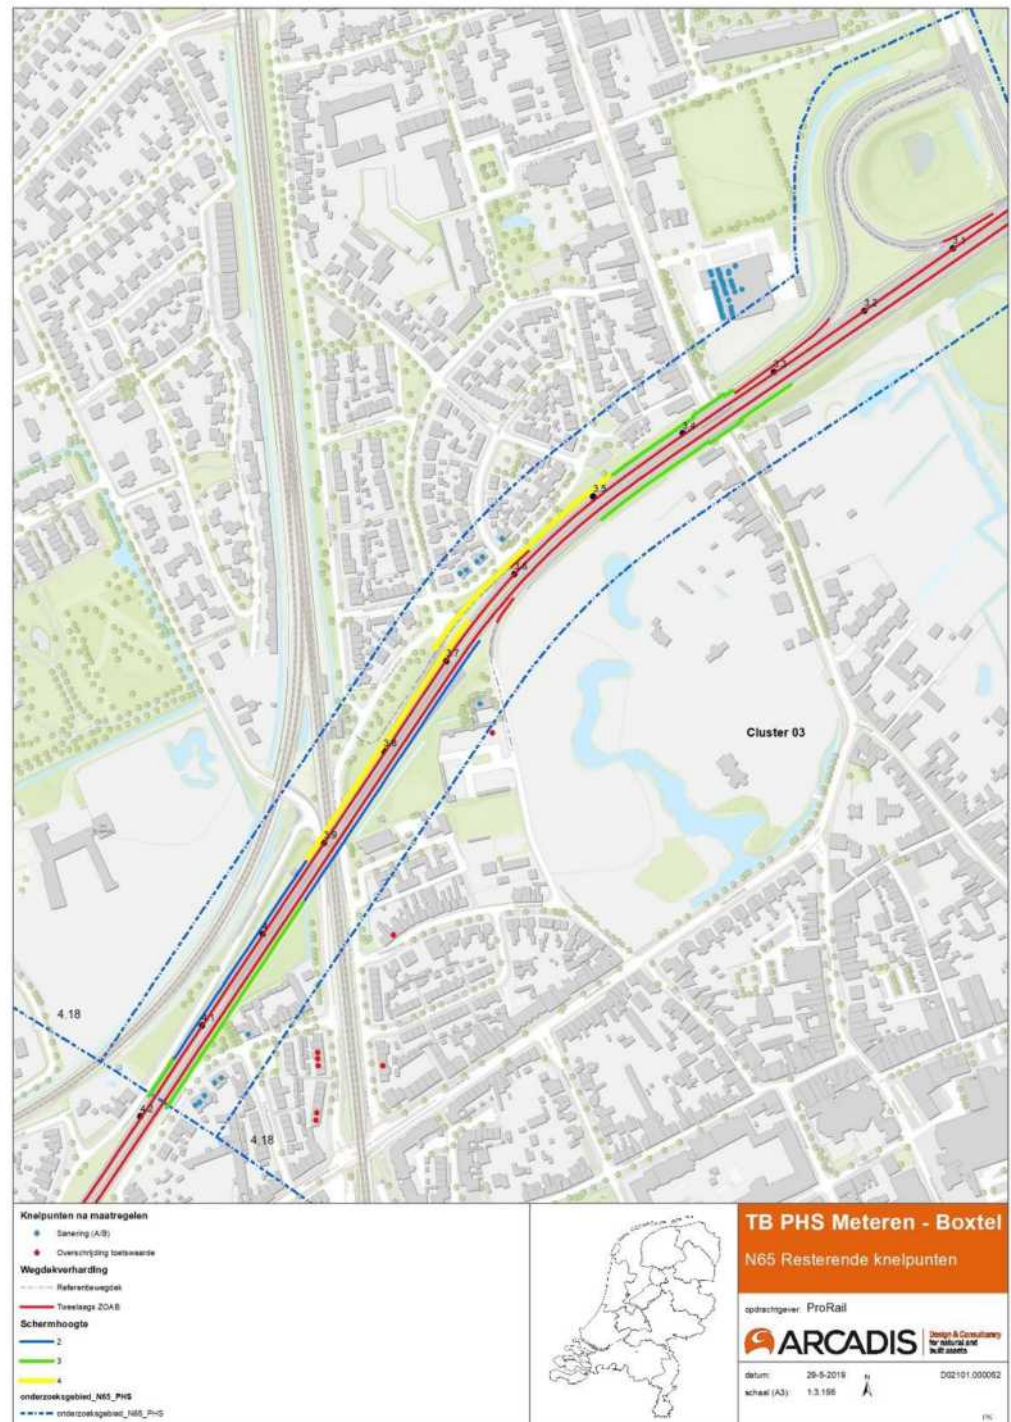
3.1
3.2
3.3
3.4
3.5
3.6
3.7
3.8
3.9
4.18
4.18
Cluster 03

Knelpunten na maatregelen
Sanering (A/B)
Overschrijding toetswaarde
Wegdekverharding
Referentiewegdek
Tweelaags ZOAB
Schermhoogte
2
3
4
onderzoeksgebied_N65_PHS
onderzoeksgebied_N65_PHS

TB PHS Meteren - Boxtel
N65 Resterende knelpunten
opdrachtgever: ProRail
ARCADIS
Design & Consultancy for natural and built assets
datum: 29-5-2019
schaal (A3): 1:3.198
D02101.000062